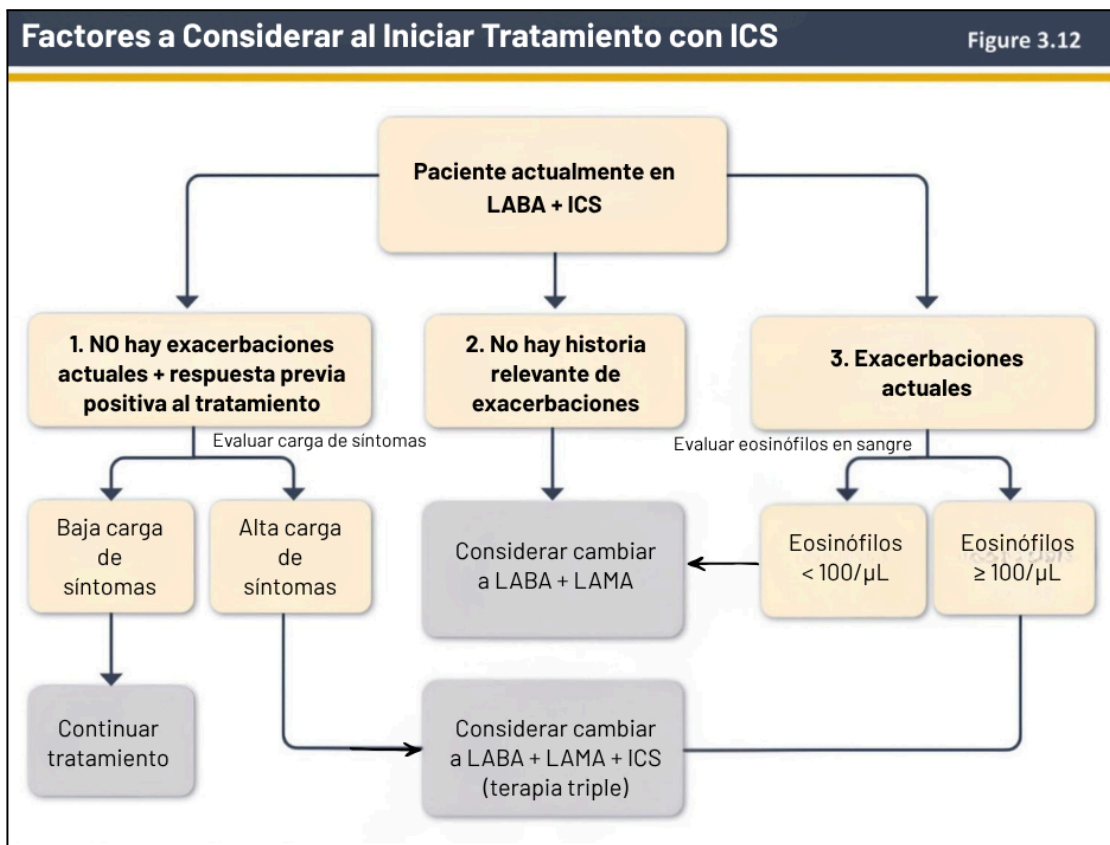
Factores a Considerar al Iniciar Tratamiento con ICS

Figure 3.12

Paciente actualmente en LABA + ICS

1. NO hay exacerbaciones actuales + respuesta previa positiva al tratamiento

2. No hay historia relevante de exacerbaciones

3. Exacerbaciones actuales

Evaluar carga de síntomas

Evaluar eosinófilos en sangre

Baja carga de síntomas

Alta carga de síntomas

Considerar cambiar a LABA + LAMA

Eosinófilos < 100/μL

Eosinófilos ≥ 100/μL

Continuar tratamiento

Considerar cambiar a LABA + LAMA + ICS (terapia triple)